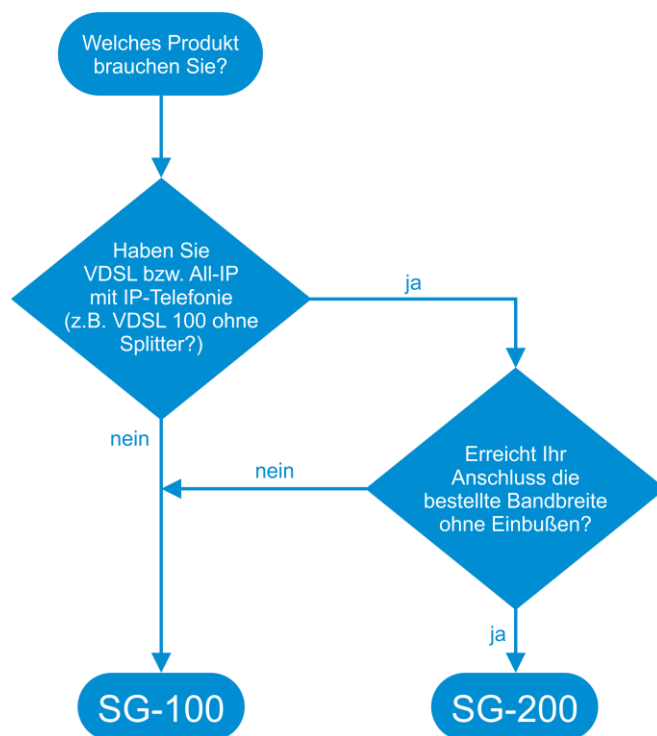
Welches Produkt brauchen Sie?

Haben Sie VDSL bzw. All-IP mit IP-Telefonie (z.B. VDSL 100 ohne Splitter?)

ja

nein

Erreicht Ihr Anschluss die bestellte Bandbreite ohne Einbußen?

nein

ja

SG-100

SG-200